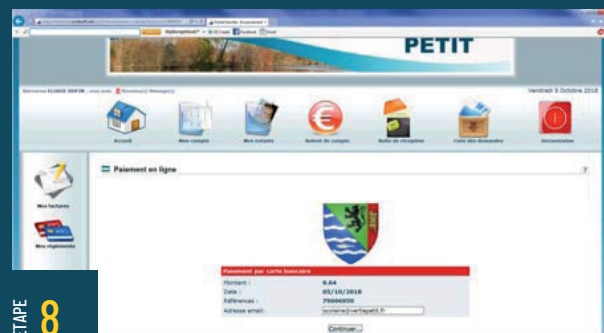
PETIT

Vendredi 5 Octobre 2018

Accueil
Mon compte
Mes enfants
Extrait de compte
Boîte de réception
Liste des demandes
Déconnexion

Mes factures
Mes règlements

Paiement en ligne

Paiement par carte bancaire

| Montant : | 9.04 |
|---|---|
| Date : | 05/10/2018 |
| Références : | 79006956 |
| Adresse email: | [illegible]@vertlepetit.fr |

Continuer

ETAPE 8